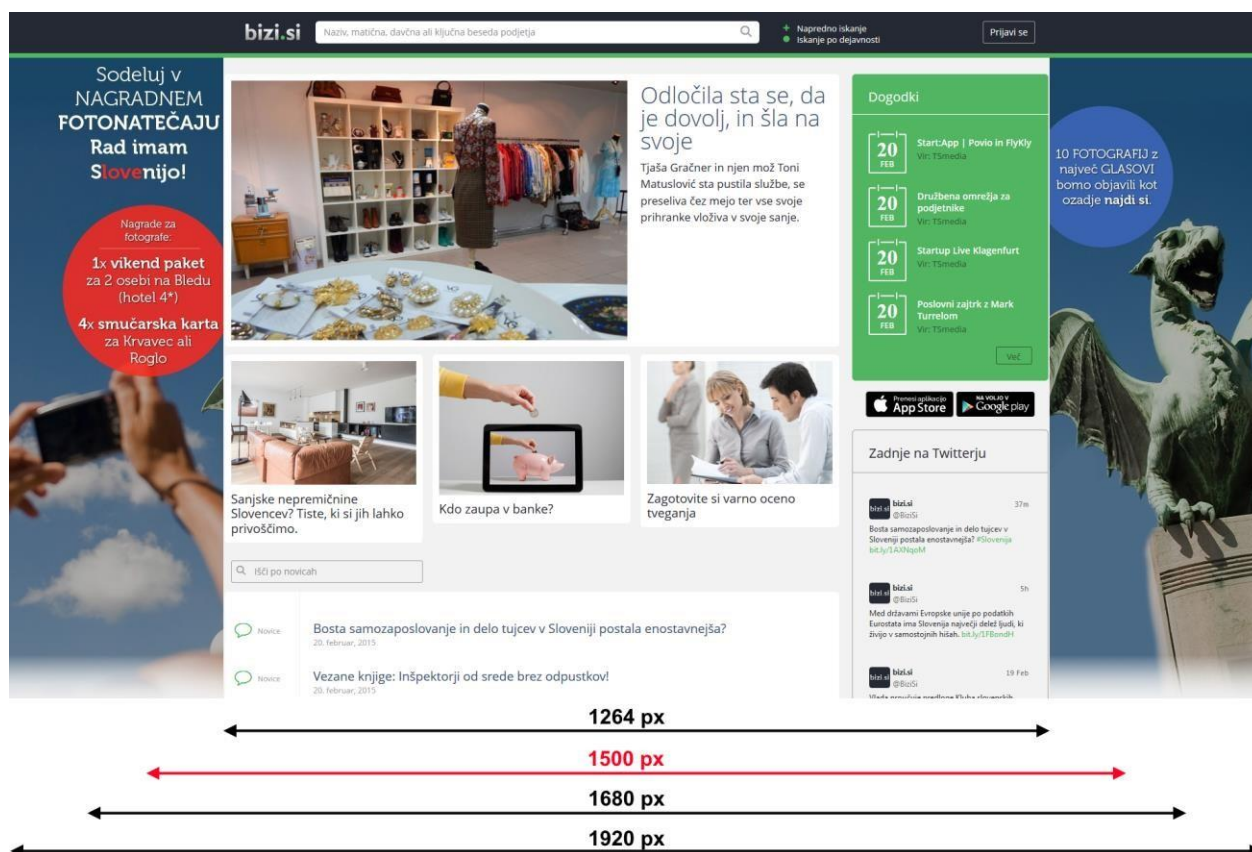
bizi.si Naziv, matična, davčna ali ključna beseda podjetja

+ Napredno iskanje
Iskanje po dejavnosti

Prijavi se

Sodeluj v NAGRADNEM FOTONATEČAJU Rad imam Slovenijo!

Nagrade za fotografe:
1x vikend paket za 2 osebi na Bledu (hotel 4*)
4x smučarska karta za Krvavec ali Roglo

Odločila sta se, da je dovolj, in šla na svoje

Tjaša Gračner in njen mož Toni Matuslović sta pustila službe, se preseliva čez mejo ter vse svoje prihranke vloživa v svoje sanje.

Dogodki

20 FEB Start:App | Povio in FlyKly
Vir: TSmedia

20 FEB Družbena omrežja za podjetnike
Vir: TSmedia

20 FEB Startup Live Klagenfurt
Vir: TSmedia

20 FEB Poslovni zajtrk z Mark Turrelom
Vir: TSmedia

Več

10 FOTOGRAFIJ z največ GLASOVI bomo objavili kot ozadje najdi si.

Sanjske nepremičnine Slovencev? Tiste, ki si jih lahko privoščimo.

Kdo zaupa v banke?

Zagotovite si varno oceno tveganja

Prenesi aplikacijo App Store
NA VOLJO V Google play

Zadnje na Twitterju

bizi.si @BiziSi 37m
Bosta samozaposlovanje in delo tujcev v Sloveniji postala enostavnejša? #Slovenija bit.ly/1AXNqoM

bizi.si @BiziSi 5h
Med državami Evropske unije po podatkih Eurostata ima Slovenija največji delež ljudi, ki živijo v samostojnih hišah. bit.ly/1FBondH

bizi.si @BiziSi 19 Feb
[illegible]

Išči po novicah

Novice Bosta samozaposlovanje in delo tujcev v Sloveniji postala enostavnejša?
20. februar, 2015

Novice Vezane knjige: Inšpektorji od srede brez odpustkov!
20. februar, 2015

1264 px
1500 px
1680 px
1920 px